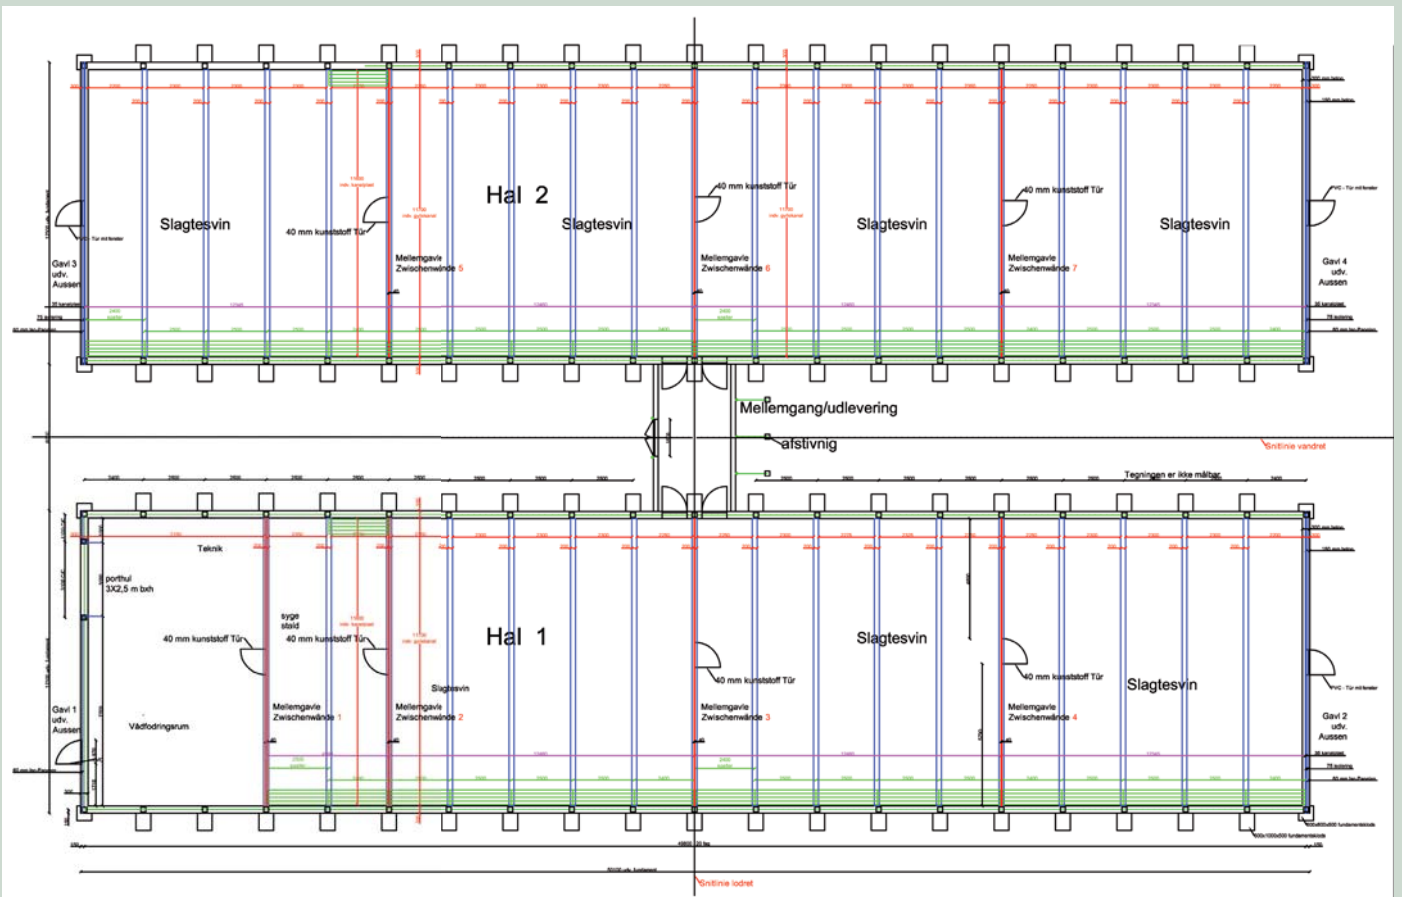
Hal 2

Slagtesvin

40 mm kunststoff Tür

Slagtesvin

40 mm kunststoff Tür

Slagtesvin

40 mm kunststoff Tür

Slagtesvin

Gavl 3
udv.
Aussen

Mellemgavle
Zwischenwände 5

Mellemgavle
Zwischenwände 6

Mellemgavle
Zwischenwände 7

Gavl 4
udv.
Aussen

Mellemgang/udlevering

afstivnig

Snitlinie vandret

Tegningen er ikke målbar

Teknik

porthul
3X2,5 m bxh

syge
stald

40 mm kunststoff Tür

40 mm kunststoff Tür

Hal 1

Slagtesvin

Slagtesvin

40 mm kunststoff Tür

40 mm kunststoff Tür

Slagtesvin

Gavl 1
udv.
Aussen

Vådfodringsrum

Mellemgavle
Zwischenwände 1

Mellemgavle
Zwischenwände 2

Mellemgavle
Zwischenwände 3

Mellemgavle
Zwischenwände 4

Gavl 2
udv.
Aussen

Snitlinie lodret